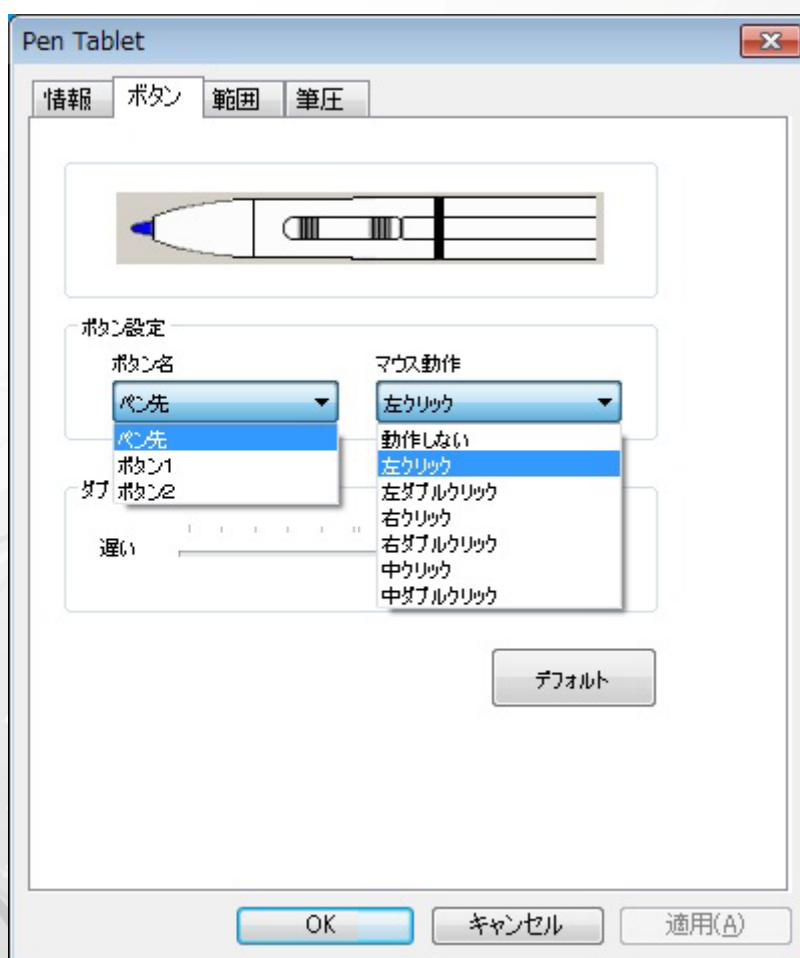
Pen Tablet

情報 ボタン 範囲 筆圧

ボタン設定

ボタン名

ペン先

ペン先
ボタン1
ボタン2

マウス動作

左クリック

動作しない
左クリック
左ダブルクリック
右クリック
右ダブルクリック
中クリック
中ダブルクリック

ダブ

遅い

デフォルト

OK
キャンセル
適用(A)